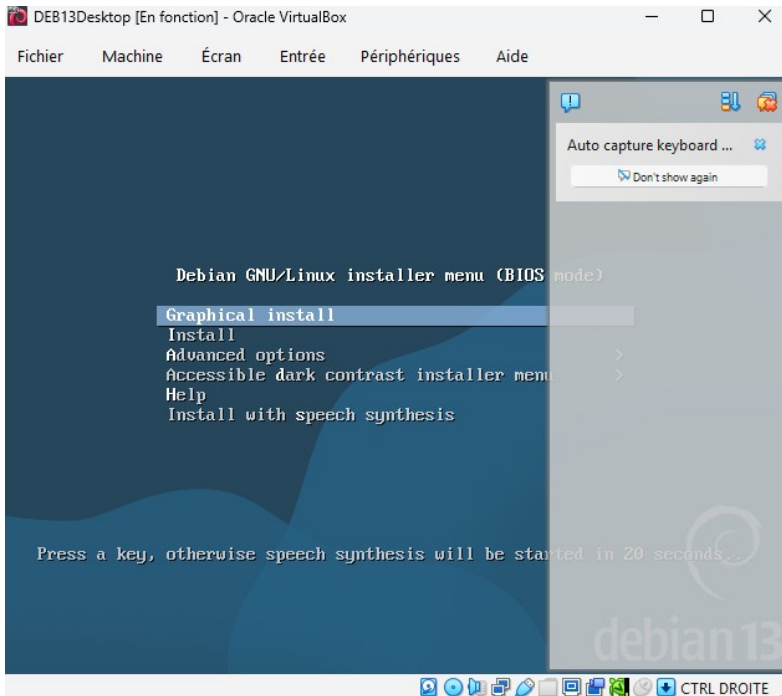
DEB13Desktop [En fonction] - Oracle VirtualBox

Fichier Machine Écran Entrée Périphériques Aide

Auto capture keyboard ...

Don't show again

Debian GNU/Linux installer menu (BIOS mode)

Graphical install
Install
Advanced options >
Accessible dark contrast installer menu >
Help
Install with speech synthesis

Press a key, otherwise speech synthesis will be started in 20 seconds..

debian 13

CTRL DROITE